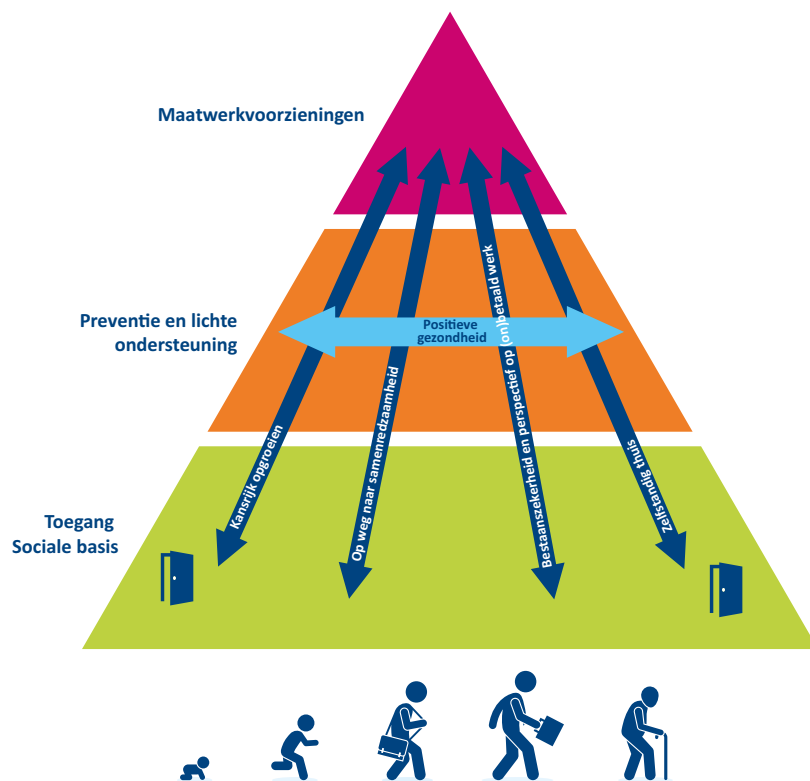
Maatwerkvoorzieningen

Preventie en lichte ondersteuning

Positieve gezondheid

Toegang Sociale basis

Kansrijk opgroeien

Op weg naar samenredzaamheid

Bestaanszekerheid en perspectief op (on)betaald werk

Zelfstandig thuis